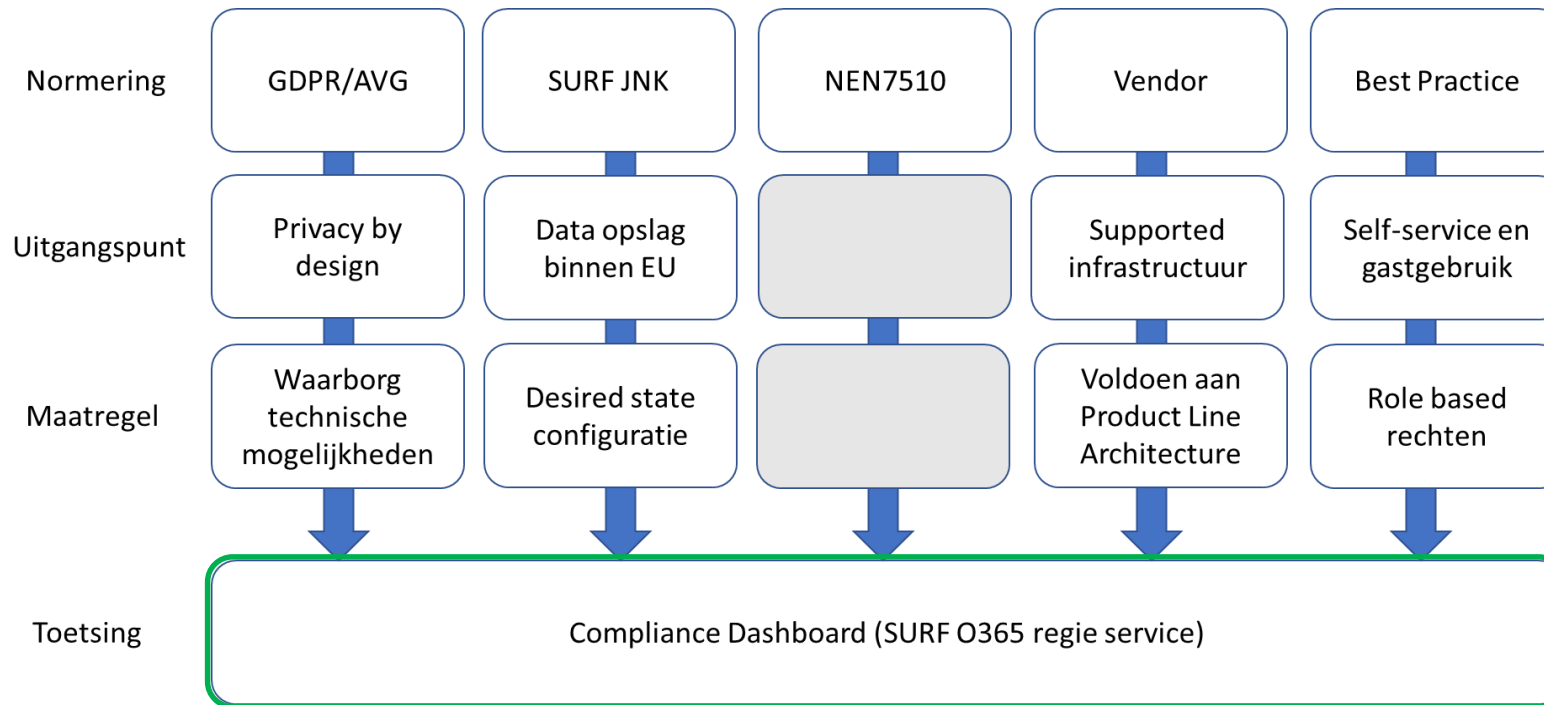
Normering

GDPR/AVG

SURF JNK

NEN7510

Vendor

Best Practice

Uitgangspunt

Privacy by design

Data opslag binnen EU

Supported infrastructuur

Self-service en gastgebruik

Maatregel

Waarborg technische mogelijkheden

Desired state configuratie

Voldoen aan Product Line Architecture

Role based rechten

Toetsing

Compliance Dashboard (SURF O365 regie service)